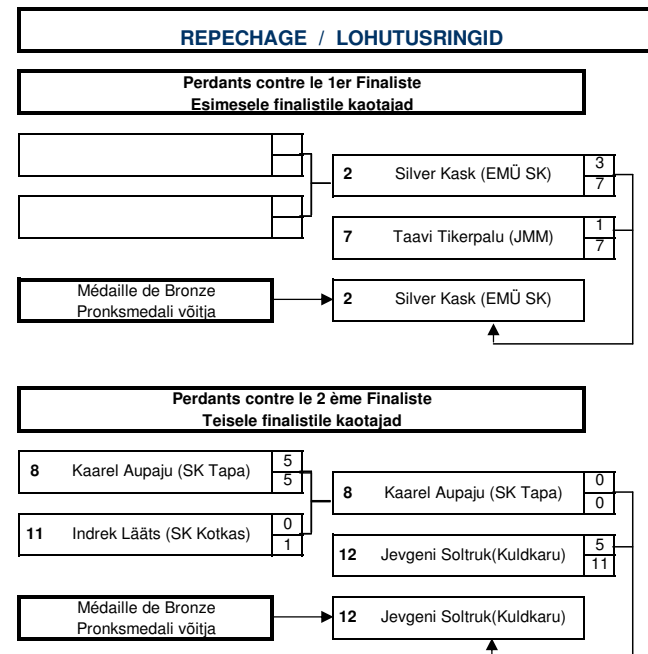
REPECHAGE / LOHUTUSRINGID

Perdants contre le 1er Finaliste
Esimesele finalistile kaotajad

2 Silver Kask (EMÜ SK) 3 7

7 Taavi Tikerpalu (JMM) 1 7

Médaille de Bronze
Pronksmedali võitja

2 Silver Kask (EMÜ SK)

Perdants contre le 2 ème Finaliste
Teisele finalistile kaotajad

8 Kaarel Aupaju (SK Tapa) 5 5

11 Indrek Lääts (SK Kotkas) 0 1

8 Kaarel Aupaju (SK Tapa) 0 0

12 Jevgeni Soltruk(Kuldkaru) 5 11

Médaille de Bronze
Pronksmedali võitja

12 Jevgeni Soltruk(Kuldkaru)